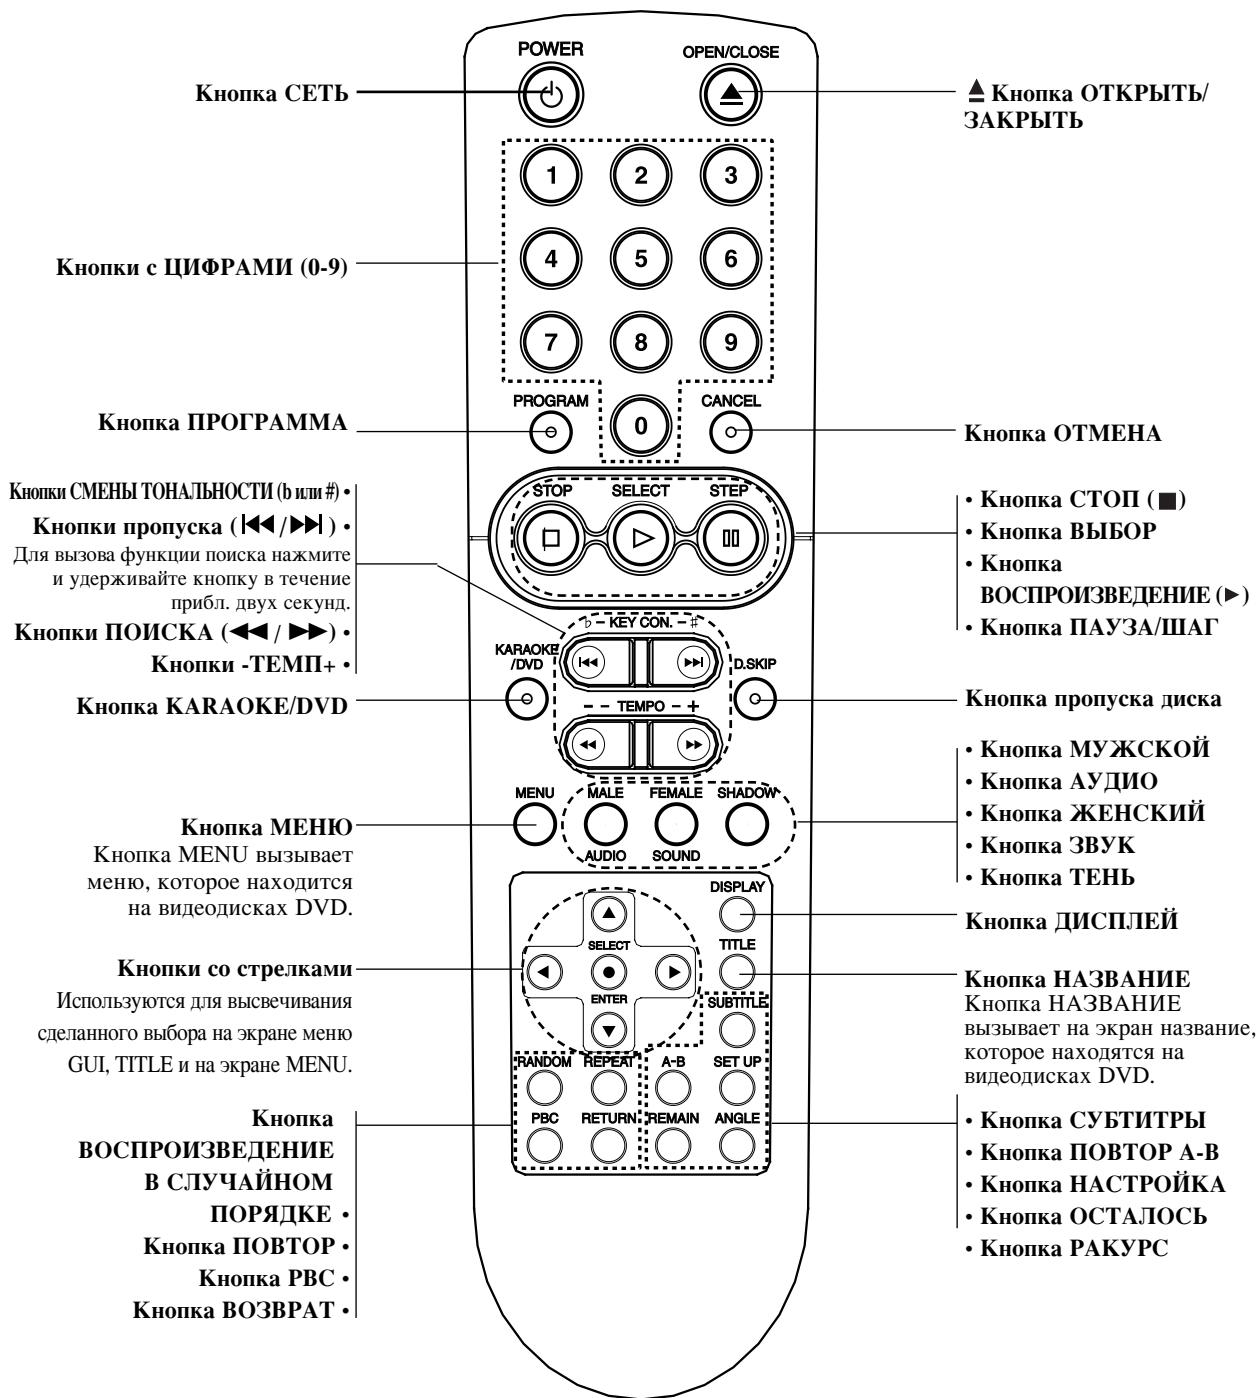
POWER

OPEN/CLOSE

Кнопка СЕТЬ

▲ Кнопка ОТКРЫТЬ/ ЗАКРЫТЬ

1 2 3 4 5 6 7 8 9

Кнопки с ЦИФРАМИ (0-9)

PROGRAM

0

CANCEL

Кнопка ПРОГРАММА

Кнопка ОТМЕНА

Кнопки СМЕНЫ ТОНАЛЬНОСТИ (b или #) •

Кнопки пропуска (⏮/⏭) •

Для вызова функции поиска нажмите и удерживайте кнопку в течение прибл. двух секунд.

Кнопки ПОИСКА (◀◀ / ▶▶) •

Кнопки -ТЕМП+ •

STOP SELECT STEP

• Кнопка СТОП (■)

• Кнопка ВЫБОР

• Кнопка ВОСПРОИЗВЕДЕНИЕ (▶)

• Кнопка ПАУЗА/ШАГ

♭ – KEY CON. – #

KARAOKE /DVD

D.SKIP

– – TEMPO – +

Кнопка KARAOKE/DVD

Кнопка пропуска диска

MENU MALE FEMALE SHADOW AUDIO SOUND

• Кнопка МУЖСКОЙ

• Кнопка АУДИО

• Кнопка ЖЕНСКИЙ

• Кнопка ЗВУК

• Кнопка ТЕНЬ

Кнопка МЕНЮ

Кнопка MENU вызывает меню, которое находится на видеодисках DVD.

DISPLAY

TITLE

SELECT

ENTER

SUBTITLE

Кнопка ДИСПЛЕЙ

Кнопки со стрелками

Используются для высвечивания сделанного выбора на экране меню GUI, TITLE и на экране MENU.

Кнопка НАЗВАНИЕ

Кнопка НАЗВАНИЕ вызывает на экран название, которое находятся на видеодисках DVD.

RANDOM REPEAT A-B SET UP

PBC RETURN REMAIN ANGLE

Кнопка ВОСПРОИЗВЕДЕНИЕ В СЛУЧАЙНОМ ПОРЯДКЕ •

Кнопка ПОВТОР •

Кнопка PBC •

Кнопка ВОЗВРАТ •

• Кнопка СУБТИТРЫ

• Кнопка ПОВТОР A-B

• Кнопка НАСТРОЙКА

• Кнопка ОСТАЛОСЬ

• Кнопка РАКУРС